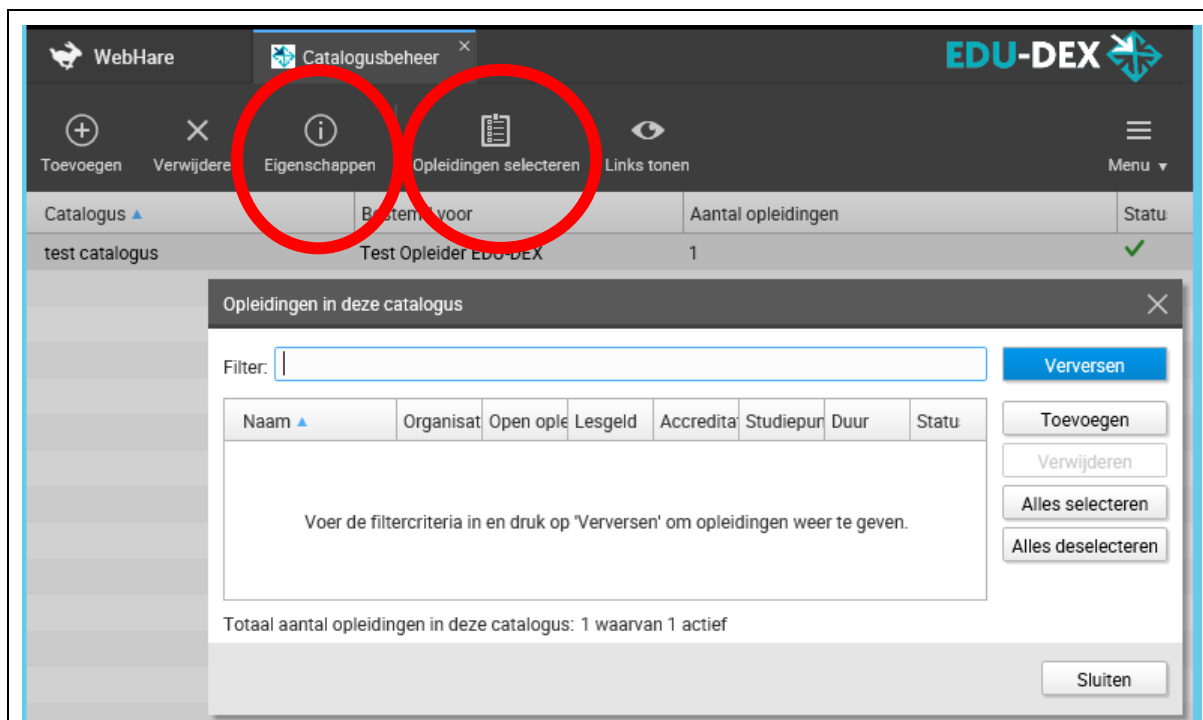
WebHare

Catalogusbeheer

EDU-DEX

Toevoegen
Verwijdere
Eigenschappen
Opleidingen selecteren
Links tonen
Menu ▾

| Catalogus ▲ | B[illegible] voor | Aantal opleidingen | Statu |
|---|---|---|---|
| test catalogus | Test Opleider EDU-DEX | 1 | ✓ |

Opleidingen in deze catalogus

Filter:

Verversen

| Naam ▲ | Organisat | Open ople | Lesgeld | Accredita | Studiepun | Duur | Statu |
|---|---|---|---|---|---|---|---|

Voer de filtercriteria in en druk op 'Verversen' om opleidingen weer te geven.

Toevoegen
Verwijderen
Alles selecteren
Alles deselecteren

Totaal aantal opleidingen in deze catalogus: 1 waarvan 1 actief

Sluiten